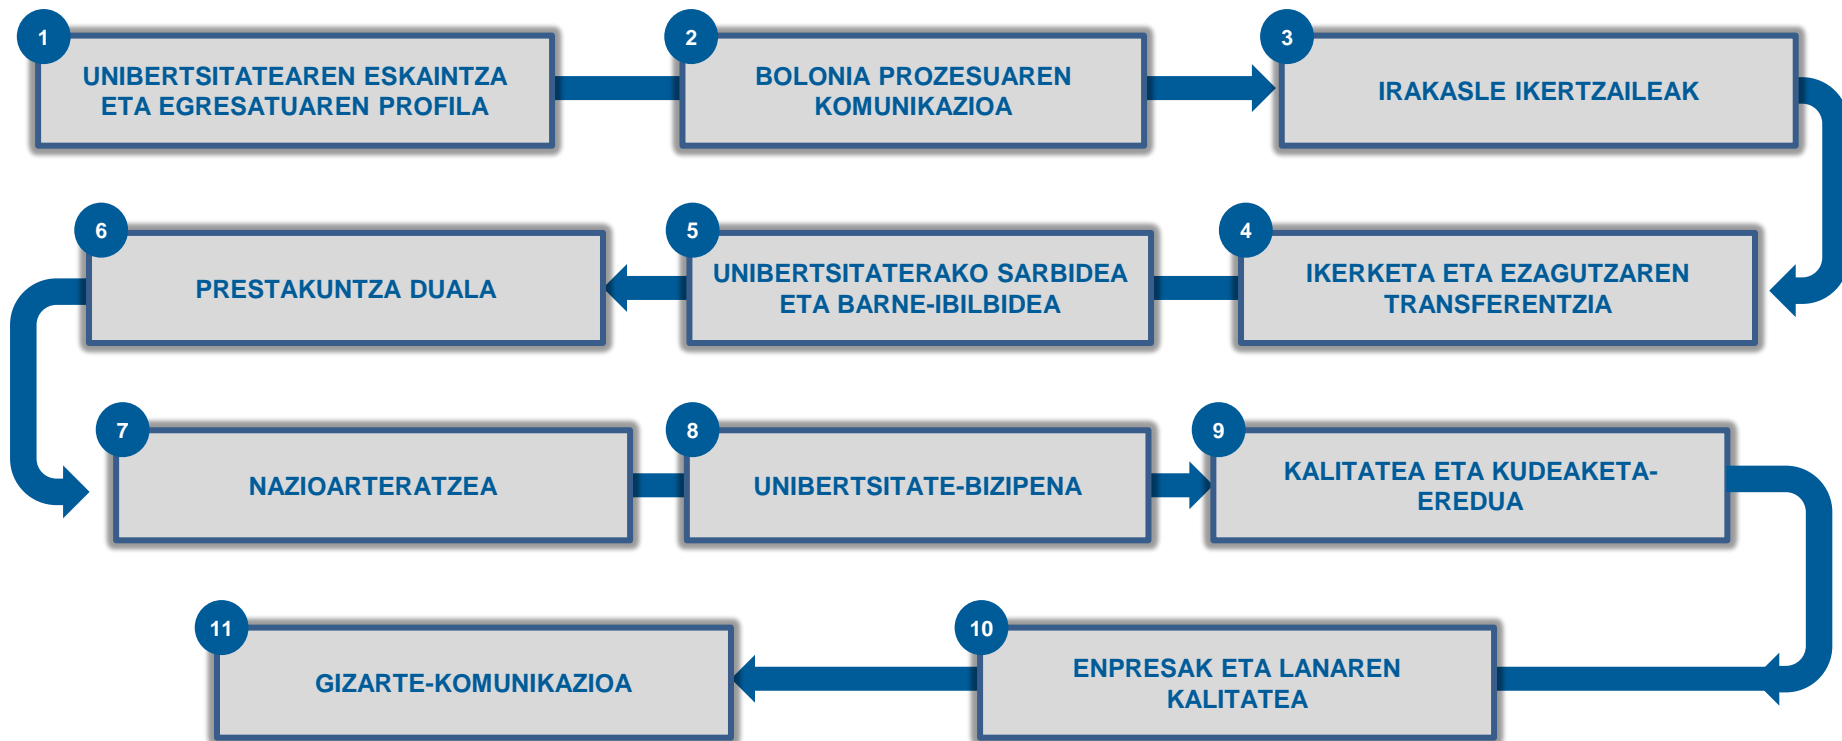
1
UNIBERTSITATEAREN ESKAINTZA ETA EGRESATUAREN PROFILA

2
BOLONIA PROZESUAREN KOMUNIKAZIOA

3
IRAKASLE IKERTZAILEAK

4
IKERKETA ETA EZAGUTZAREN TRANSFERENTZIA

5
UNIBERTSITATERAKO SARBIDEA ETA BARNE-IBILBIDEA

6
PRESTAKUNTZA DUALA

7
NAZIOARTERATZEA

8
UNIBERTSITATE-BIZIPENA

9
KALITATEA ETA KUDEAKETA-EREDUA

10
ENPRESAK ETA LANAREN KALITATEA

11
GIZARTE-KOMUNIKAZIOA